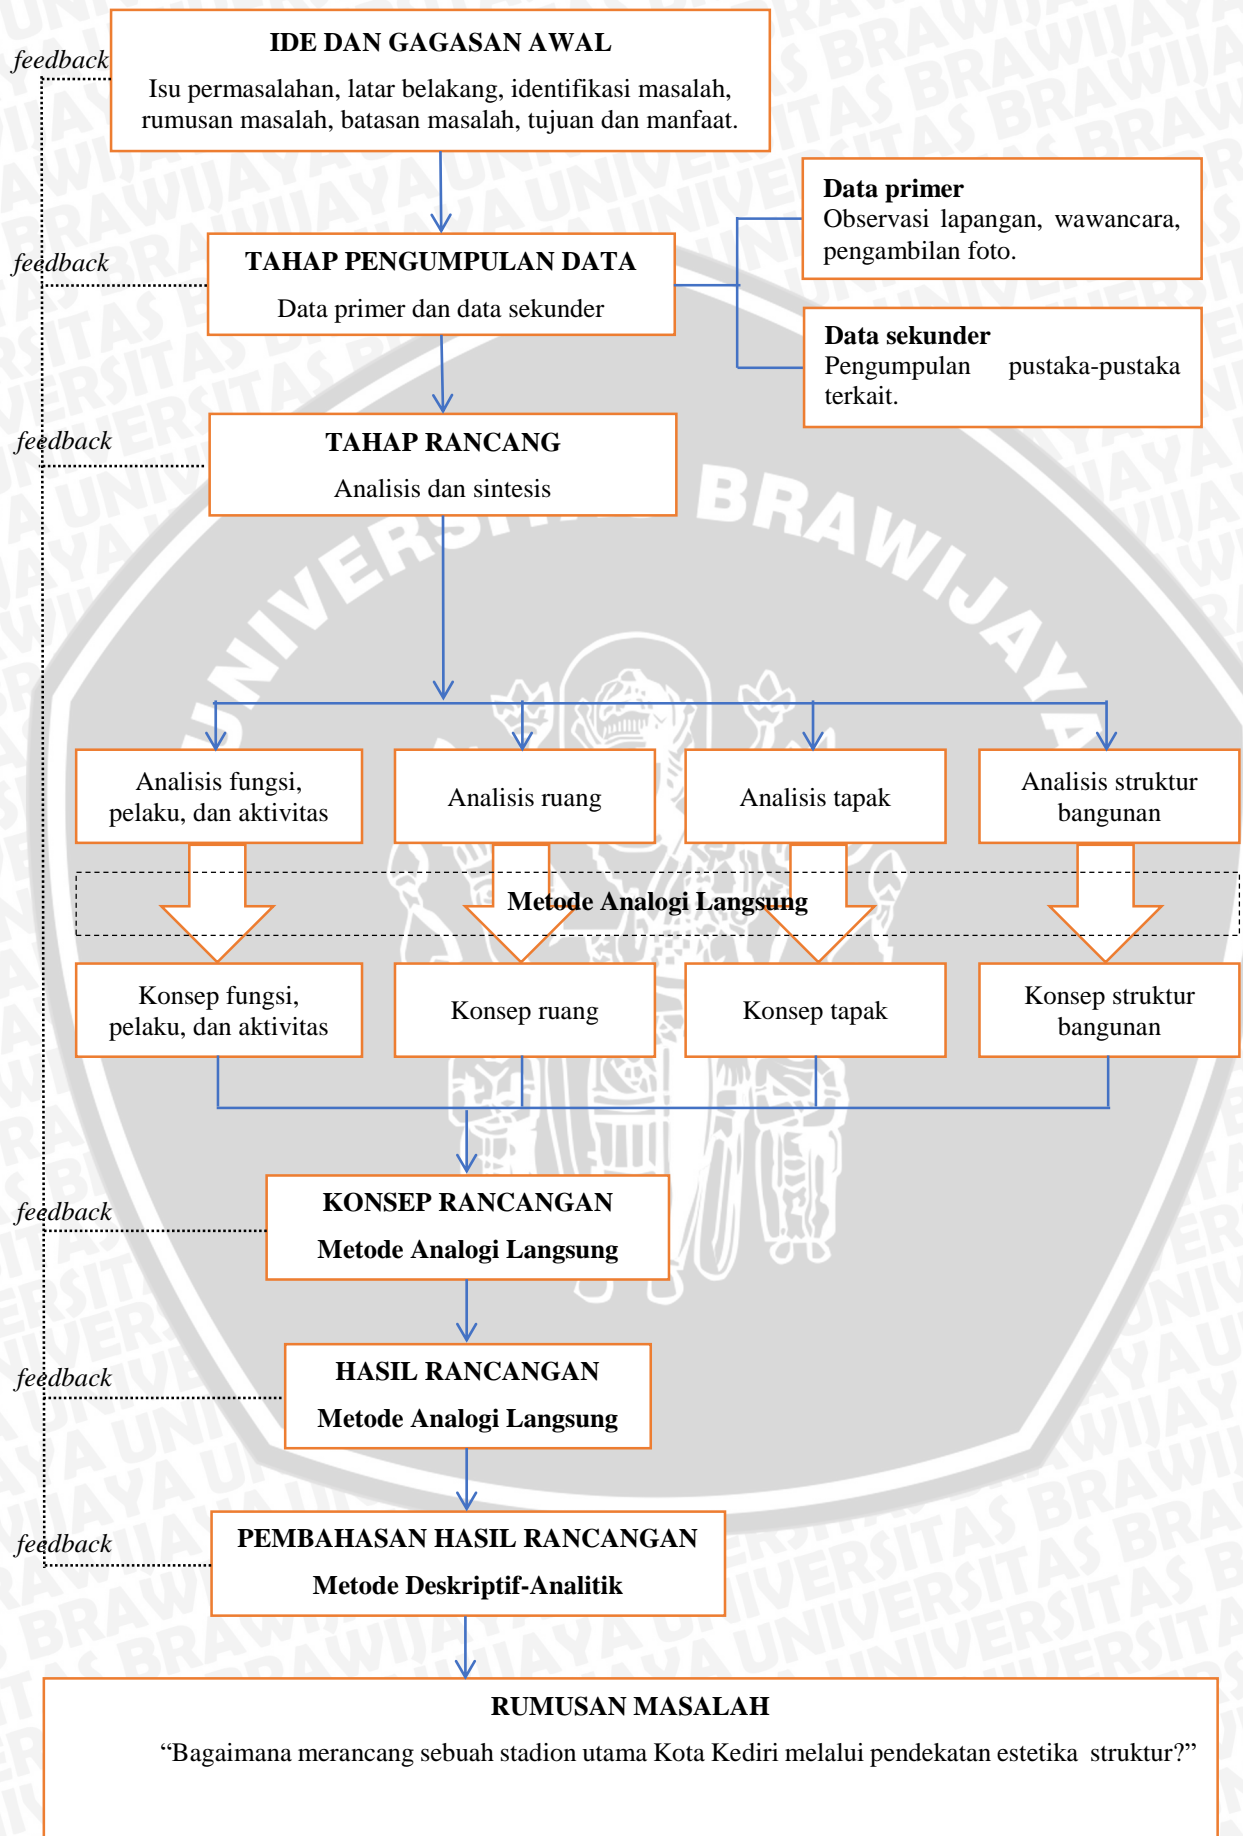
feedback

IDE DAN GAGASAN AWAL

Isu permasalahan, latar belakang, identifikasi masalah, rumusan masalah, batasan masalah, tujuan dan manfaat.

feedback

TAHAP PENGUMPULAN DATA

Data primer dan data sekunder

Data primer
Observasi lapangan, wawancara, pengambilan foto.

Data sekunder
Pengumpulan pustaka-pustaka terkait.

feedback

TAHAP RANCANG

Analisis dan sintesis

Analisis fungsi, pelaku, dan aktivitas

Analisis ruang

Analisis tapak

Analisis struktur bangunan

Metode Analogi Langsung

Konsep fungsi, pelaku, dan aktivitas

Konsep ruang

Konsep tapak

Konsep struktur bangunan

feedback

KONSEP RANCANGAN

Metode Analogi Langsung

feedback

HASIL RANCANGAN

Metode Analogi Langsung

feedback

PEMBAHASAN HASIL RANCANGAN

Metode Deskriptif-Analitik

RUMUSAN MASALAH

“Bagaimana merancang sebuah stadion utama Kota Kediri melalui pendekatan estetika struktur?”